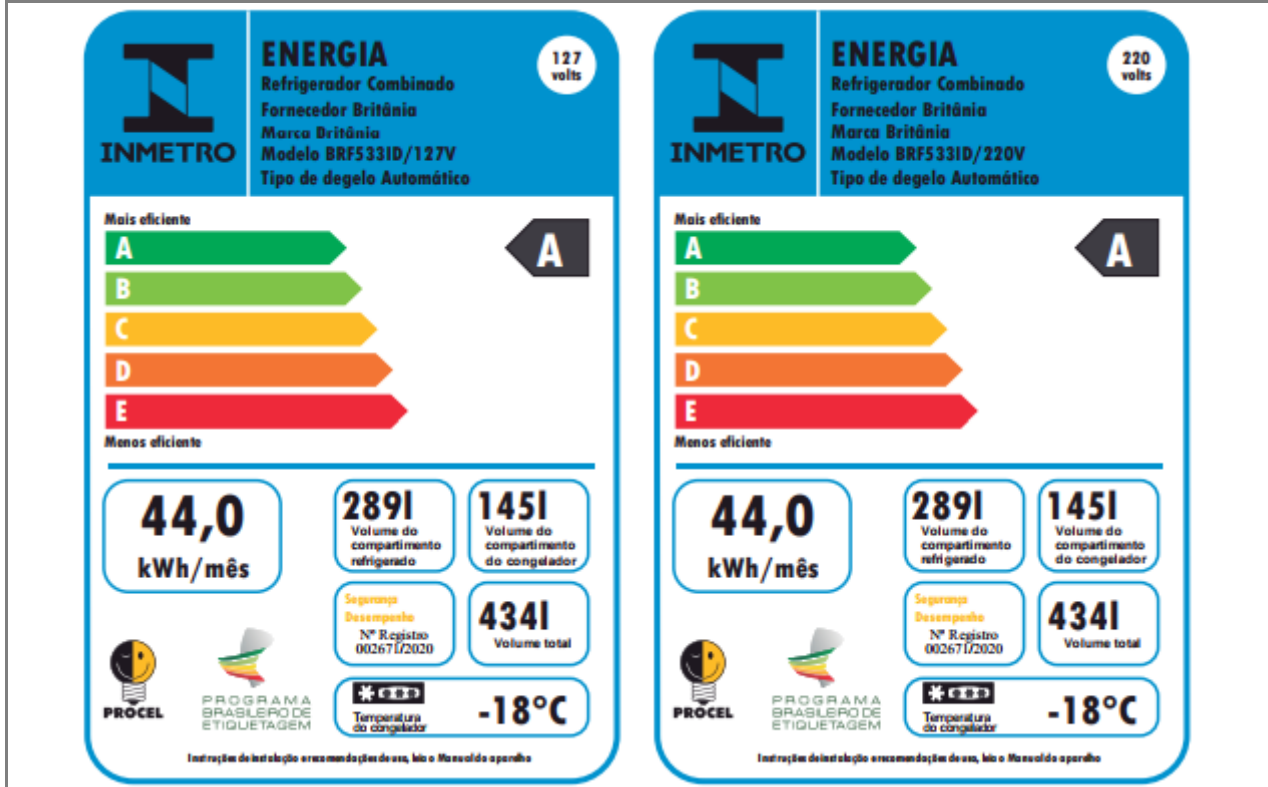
INMETRO

ENERGIA
Refrigerador Combinado
Fornecedor Britânia
Marca Britânia
Modelo BRF533ID/127V
Tipo de degelo Automático

127 volts

Mais eficiente
A
B
C
D
E
Menos eficiente

A

44,0
kWh/mês

289l
Volume do compartimento refrigerado

145l
Volume do compartimento do congelador

Segurança
Desempenho
Nº Registro
002671/2020

434l
Volume total

PROCEL

PROGRAMA BRASILEIRO DE ETIQUETAGEM

Temperatura do congelador
-18°C

Instruções de instalação e recomendações de uso, leia o Manual do aparelho

INMETRO

ENERGIA
Refrigerador Combinado
Fornecedor Britânia
Marca Britânia
Modelo BRF533ID/220V
Tipo de degelo Automático

220 volts

Mais eficiente
A
B
C
D
E
Menos eficiente

A

44,0
kWh/mês

289l
Volume do compartimento refrigerado

145l
Volume do compartimento do congelador

Segurança
Desempenho
Nº Registro
002671/2020

434l
Volume total

PROCEL

PROGRAMA BRASILEIRO DE ETIQUETAGEM

Temperatura do congelador
-18°C

Instruções de instalação e recomendações de uso, leia o Manual do aparelho